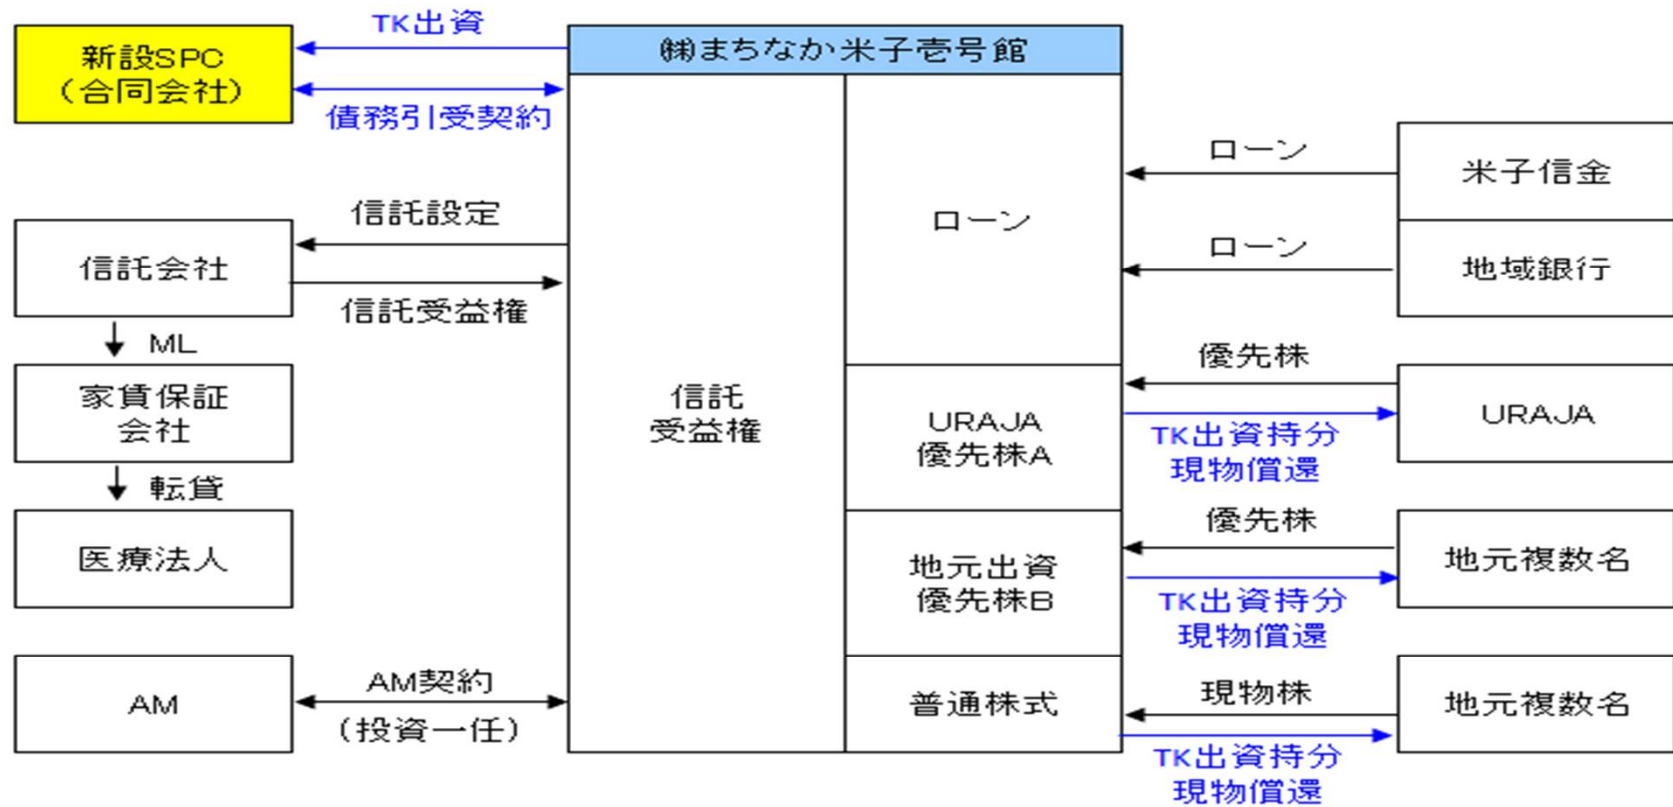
新設SPC
(合同会社)

TK出資

債務引受契約

㈱まちなか米子壱号館

信託会社

信託設定

信託受益権

ML

家賃保証
会社

転貸

医療法人

AM

AM契約
(投資一任)

信託
受益権

ローン

URAJA
優先株A

地元出資
優先株B

普通株式

ローン

ローン

優先株

TK出資持分
現物償還

優先株

TK出資持分
現物償還

現物株

TK出資持分
現物償還

米子信金

地域銀行

URAJA

地元複数名

地元複数名